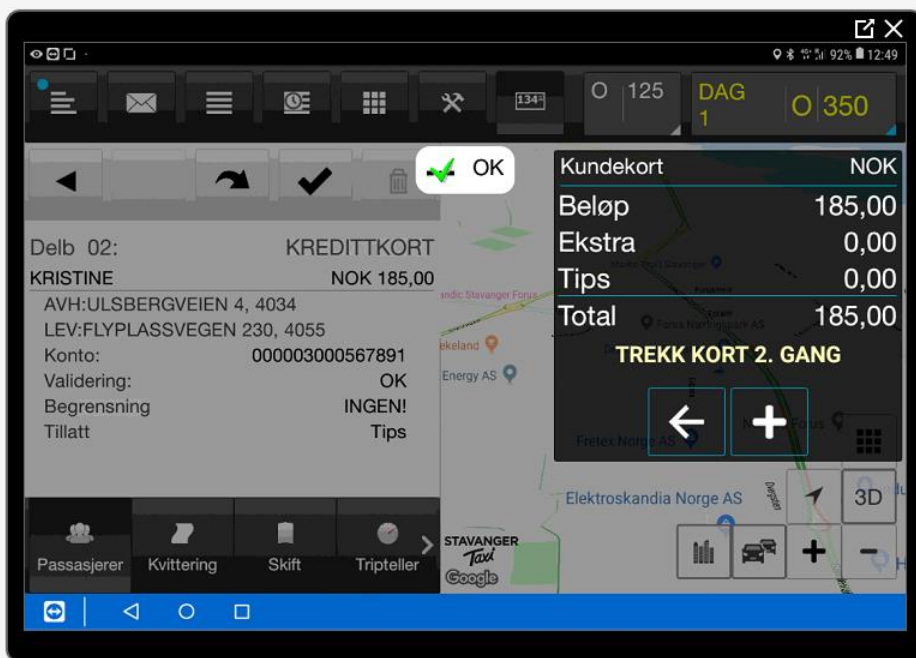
92% 12:49

134

O 125

DAG 1

O 350

OK

Kundekort NOK

| | |
|---|---|
| Beløp | 185,00 |
| Ekstra | 0,00 |
| Tips | 0,00 |
| Total | 185,00 |

TREKK KORT 2. GANG

Delb 02: KREDITTKORT

KRISTINE NOK 185,00

AVH:ULSBERGVEIEN 4, 4034

LEV:FLYPLASSVEGEN 230, 4055

| | |
|---|---|
| Konto: | 000003000567891 |
| Validering: | OK |
| Begrensning | INGEN! |
| Tillatt | Tips |

Passasjerer Kvittering Skift Tripteller

andic Stavanger Forus

ekeland

Energy AS

Fretex Norge AS

Elektroskandia Norge AS

Forus Næringspark AS

STAVANGER Taxi

Google

3D